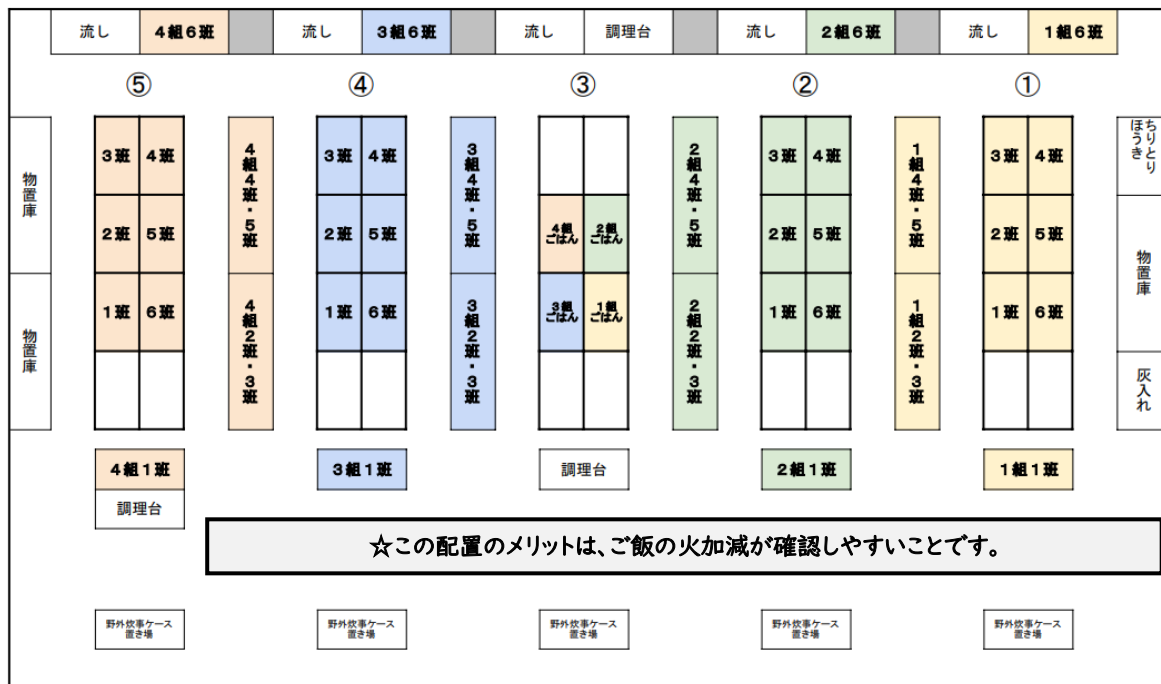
流し 4組6班 流し 3組6班 流し 調理台 流し 2組6班 流し 1組6班

⑤ ④ ③ ② ①

物置庫

物置庫

3班 4班
2班 5班
1班 6班

4組4班・5班

4組2班・3班

3班 4班
2班 5班
1班 6班

3組4班・5班

3組2班・3班

4組ごはん 2組ごはん
3組ごはん 1組ごはん

2組4班・5班

2組2班・3班

3班 4班
2班 5班
1班 6班

1組4班・5班

1組2班・3班

3班 4班
2班 5班
1班 6班

ほうきちりとり

物置庫

灰入れ

4組1班
調理台

3組1班

調理台

2組1班

1組1班

☆この配置のメリットは、ご飯の火加減が確認しやすいことです。

野外炊事ケース置き場 野外炊事ケース置き場 野外炊事ケース置き場 野外炊事ケース置き場 野外炊事ケース置き場